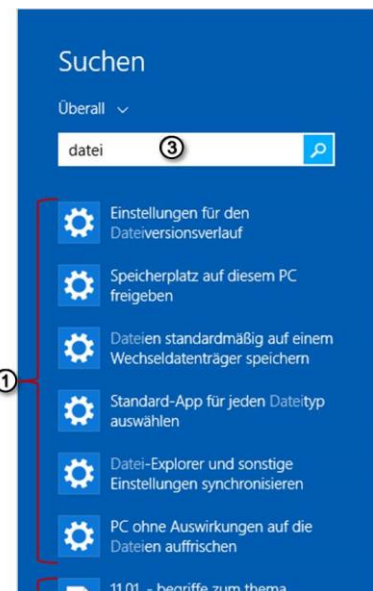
Suchen

Überall ⌄

datei ③

Einstellungen für den Dateiversionsverlauf

Speicherplatz auf diesem PC freigeben

Dateien standardmäßig auf einem Wechseldatenträger speichern

①

Standard-App für jeden Dateityp auswählen

Datei-Explorer und sonstige Einstellungen synchronisieren

PC ohne Auswirkungen auf die Dateien auffrischen

11.01 - begriffe zum thema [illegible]